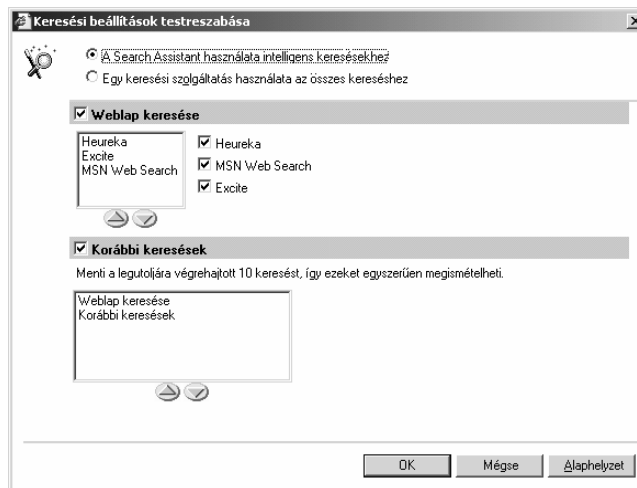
Keresési beállítások testreszabása

A Search Assistant használata intelligens keresésekhez

Egy keresési szolgáltatás használata az összes kereséshez

Weblap keresése

Heureka
Excite
MSN Web Search

Heureka

MSN Web Search

Excite

Korábbi keresések

Menti a legutoljára végrehajtott 10 keresést, így ezeket egyszerűen megismételheti.

Weblap keresése
Korábbi keresések

OK

Mégse

Alaphelyzet